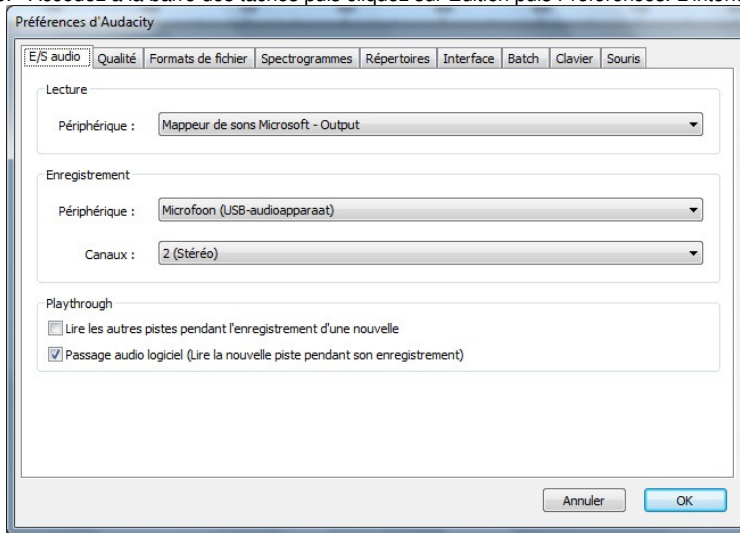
Accédez à la barre des tâches puis cliquez sur Edition puis Préférences. L'interf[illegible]

Préférences d'Audacity

E/S audio | Qualité | Formats de fichier | Spectrogrammes | Répertoires | Interface | Batch | Clavier | Souris

Lecture

Périphérique : Mappeur de sons Microsoft - Output

Enregistrement

Périphérique : Microfoon (USB-audioapparaat)

Canaux : 2 (Stéréo)

Playthrough

Lire les autres pistes pendant l'enregistrement d'une nouvelle

Passage audio logiciel (Lire la nouvelle piste pendant son enregistrement)

Annuler

OK